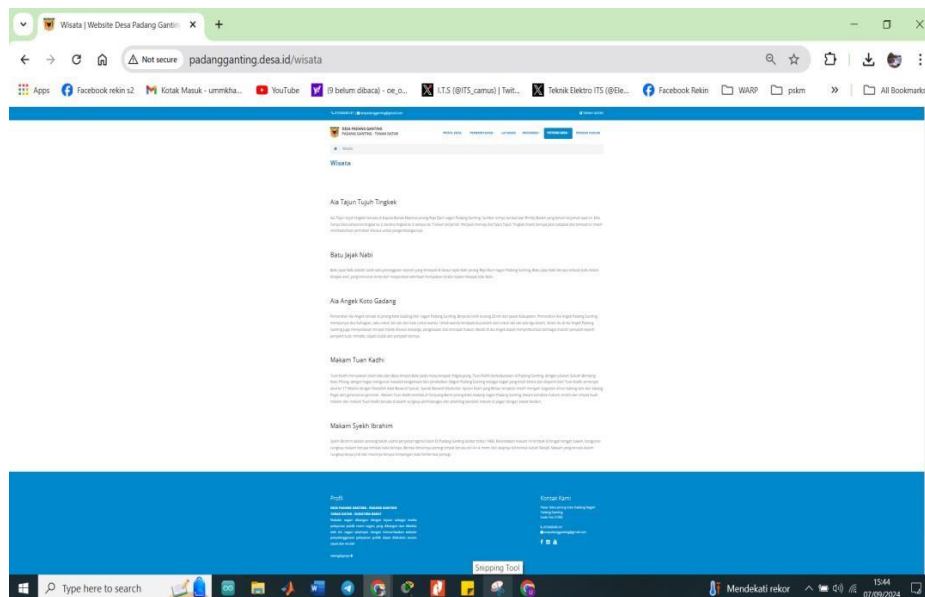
Wisata | Website Desa Padang Gantin
Not secure padangganting.desa.id/wisata
Apps Facebook rekin s2 Kotak Masuk - ummkha... YouTube (9 belum dibaca) - oe_o... I.T.S (@ITS_camus) | Twit... Teknik Elektro ITS (@Ele... Facebook Rekin WARP pskm All Bookmarks

DESA PADANG GANTING
PADANG GANTING - TANAH DATAR

Wisata

Aia Tajun Tujuh Tingkek

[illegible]

Batu Jajak Nabi

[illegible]

Aia Angek Koto Gadang

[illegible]

Makam Tuan Kadhi

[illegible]

Makam Syekh Ibrahim

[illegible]

Profil
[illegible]

Kontak Kami
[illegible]

Snipping Tool
Type here to search
Mendekati rekor
15:44
07/09/2024